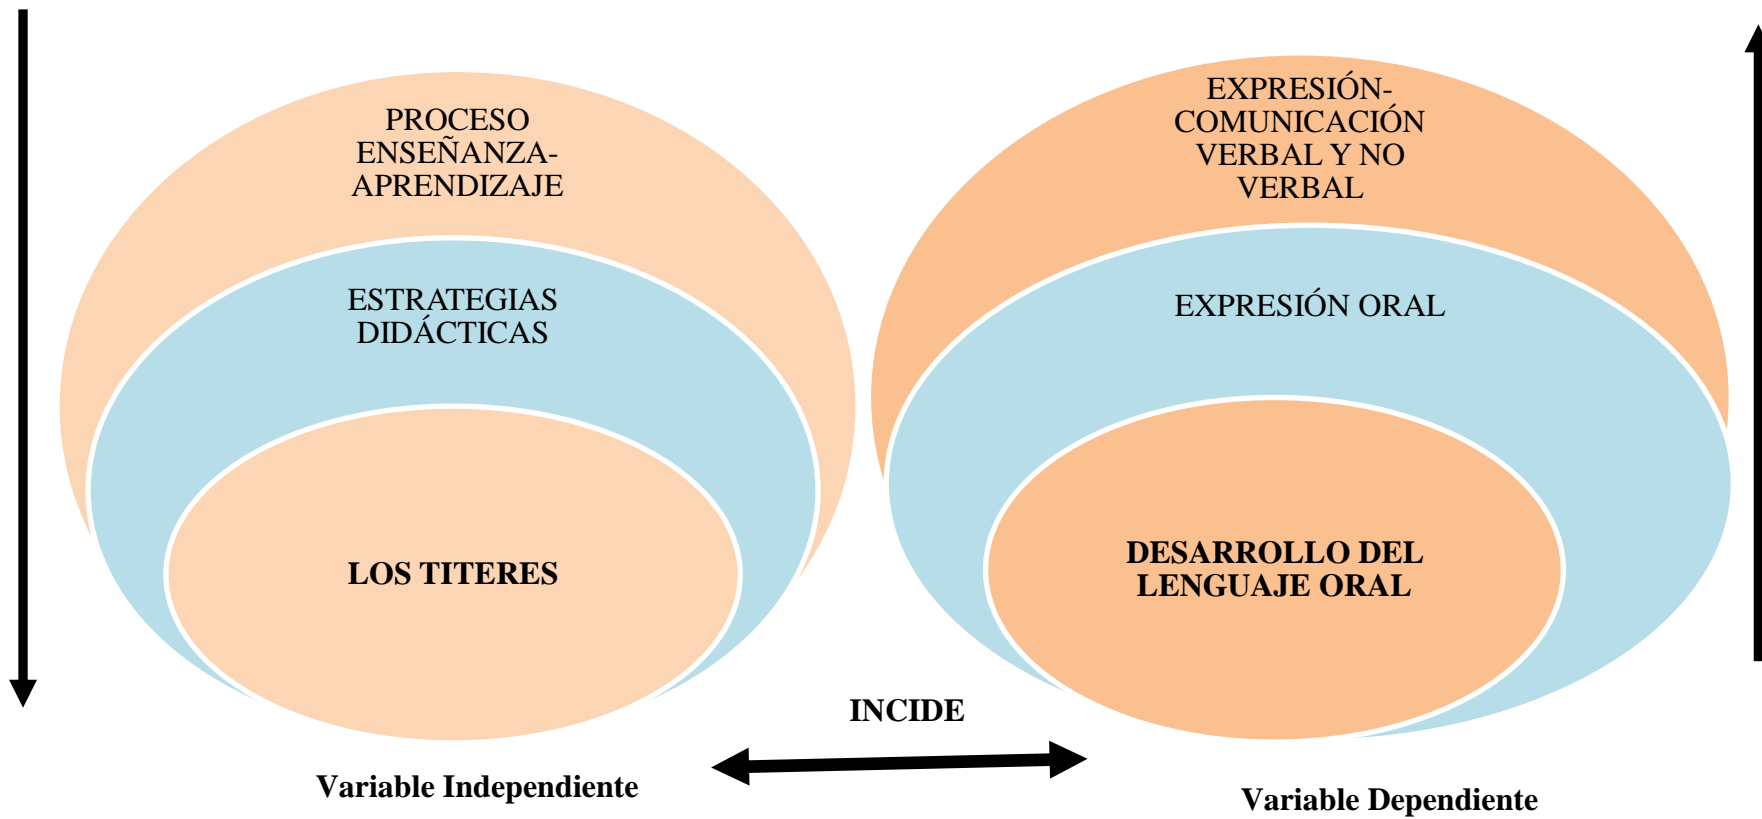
PROCESO ENSEÑANZA-APRENDIZAJE

ESTRATEGIAS DIDÁCTICAS

LOS TITERES

EXPRESIÓN-COMUNICACIÓN VERBAL Y NO VERBAL

EXPRESIÓN ORAL

DESARROLLO DEL LENGUAJE ORAL

INCIDE

Variable Independiente

Variable Dependiente